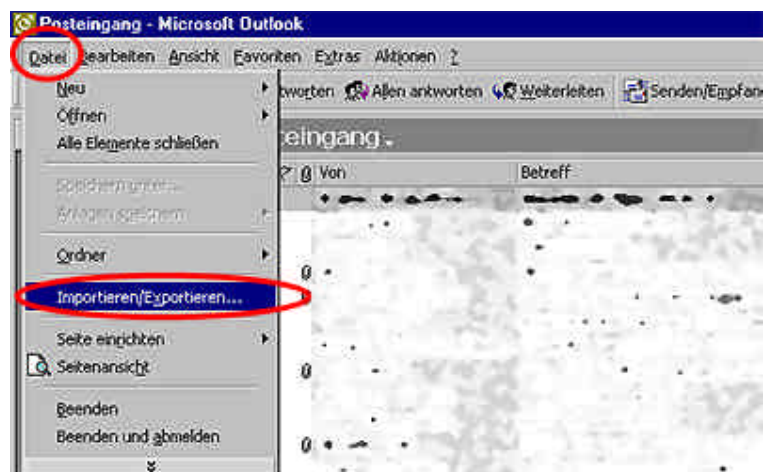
Posteingang - Microsoft Outlook

Datei Bearbeiten Ansicht Favoriten Extras Aktionen ?

Neu
Öffnen
Alle Elemente schließen

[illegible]
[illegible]

Ordner

Importieren/Exportieren...

Seite einrichten
Seitenansicht

Beenden
Beenden und abmelden

twoorten Allen antworten Weiterleiten Senden/Empfan

teingang

Von
Betreff